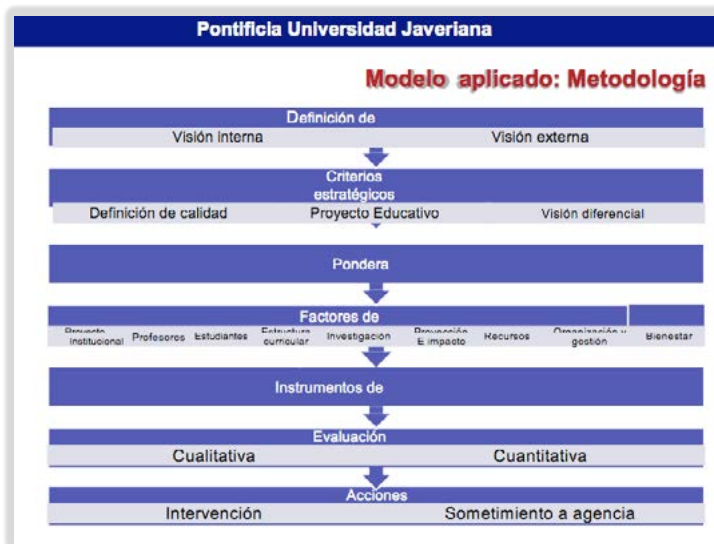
Pontificia Universidad Javeriana

Modelo aplicado: Metodología

Definición de

Visión interna

Visión externa

Criterios estratégicos

Definición de calidad

Proyecto Educativo

Visión diferencial

Pondera

Factores de

Proyecto Institucional

Profesores

Estudiantes

Estructura curricular

Investigación

Proyección E impacto

Recursos

Organización y gestión

Bienestar

Instrumentos de

Evaluación

Cualitativa

Cuantitativa

Acciones

Intervención

Sometimiento a agencia